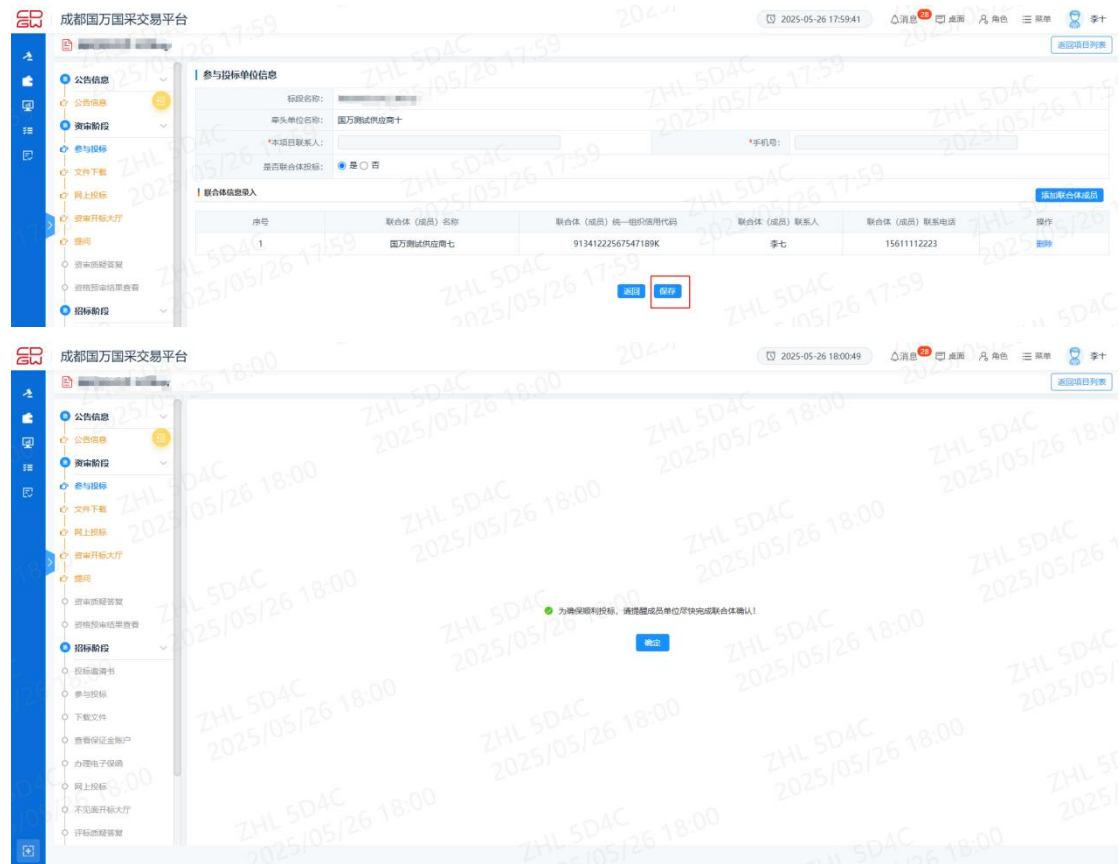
成都国万国采交易平台

2025-05-26 17:59:41　消息 28　桌面　角色　菜单　李十

返回项目列表

公告信息
公告信息
资审阶段
参与投标
文件下载
网上投标
资审开标大厅
提问
资审质疑答复
资格预审结果查看
招标阶段

参与投标单位信息

标段名称: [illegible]
牵头单位名称: 国万测试供应商十
*本项目联系人:
*手机号:
是否联合体投标: ● 是 ○ 否

联合体信息录入

添加联合体成员

| 序号 | 联合体（成员）名称 | 联合体（成员）统一组织信用代码 | 联合体（成员）联系人 | 联合体（成员）联系电话 | 操作 |
|---|---|---|---|---|---|
| 1 | 国万测试供应商七 | 91341222567547189K | 李七 | 15611112223 | 删除 |

返回　保存

ZHL 5D4C 2025/05/26 17:59

成都国万国采交易平台

2025-05-26 18:00:49　消息 28　桌面　角色　菜单　李十

返回项目列表

公告信息
公告信息
资审阶段
参与投标
文件下载
网上投标
资审开标大厅
提问
资审质疑答复
资格预审结果查看
招标阶段
投标邀请书
参与投标
下载文件
查看保证金账户
办理电子保函
网上投标
不见面开标大厅
评标质疑答复

为确保顺利投标，请提醒成员单位尽快完成联合体确认！

确定

ZHL 5D4C 2025/05/26 18:00